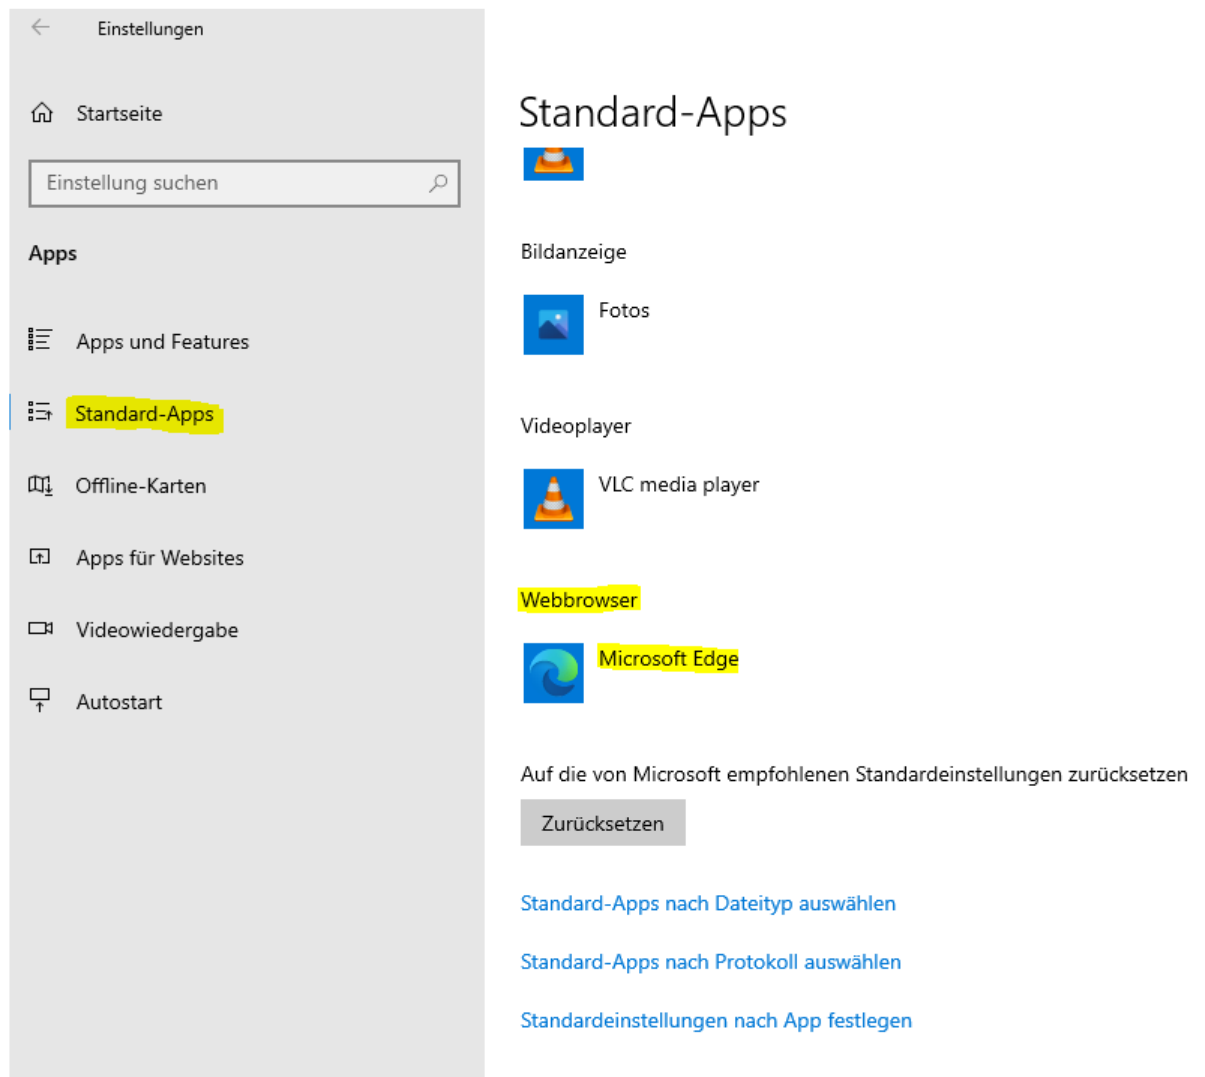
Einstellungen

Startseite

Einstellung suchen

Apps

Apps und Features

Standard-Apps

Offline-Karten

Apps für Websites

Videowiedergabe

Autostart

Standard-Apps

Bildanzeige

Fotos

Videoplayer

VLC media player

Webbrowser

Microsoft Edge

Auf die von Microsoft empfohlenen Standardeinstellungen zurücksetzen

Zurücksetzen

Standard-Apps nach Dateityp auswählen

Standard-Apps nach Protokoll auswählen

Standardeinstellungen nach App festlegen